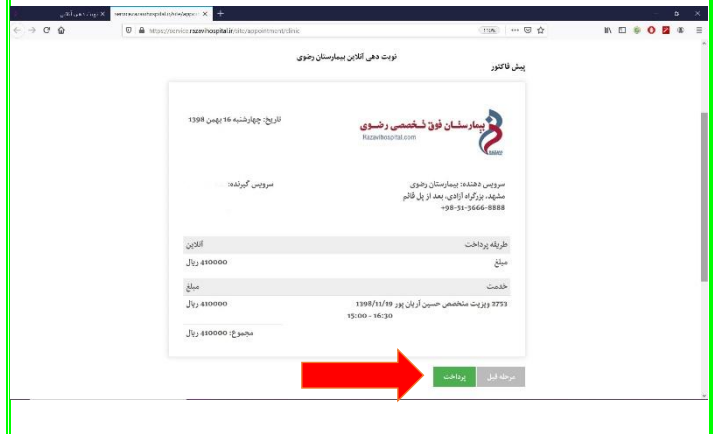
نوبت دهی آنلاین ×
service.razavihospital.ir/site/appoint ×
+
https://service.razavihospital.ir/site/appointment/clinic
110%

نوبت دهی آنلاین بیمارستان رضوی

پیش فاکتور

تاریخ: چهارشنبه 16 بهمن 1398

بیمارستان فوق تخصصی رضوی
RazaviHospital.com

سرویس دهنده: بیمارستان رضوی
مشهد، بزرگراه آزادی، بعد از پل قائم
+98-51-3666-8888

سرویس گیرنده:

| طریقه پرداخت | آنلاین |
|---|---|
| مبلغ | 410000 ریال |

| خدمت | مبلغ |
|---|---|
| 3753 ویزیت متخصص حسین آریان پور 1398/11/19 15:00 - 16:30 | 410000 ریال |

مجموع: 410000 ریال

مرحله قبل
پرداخت